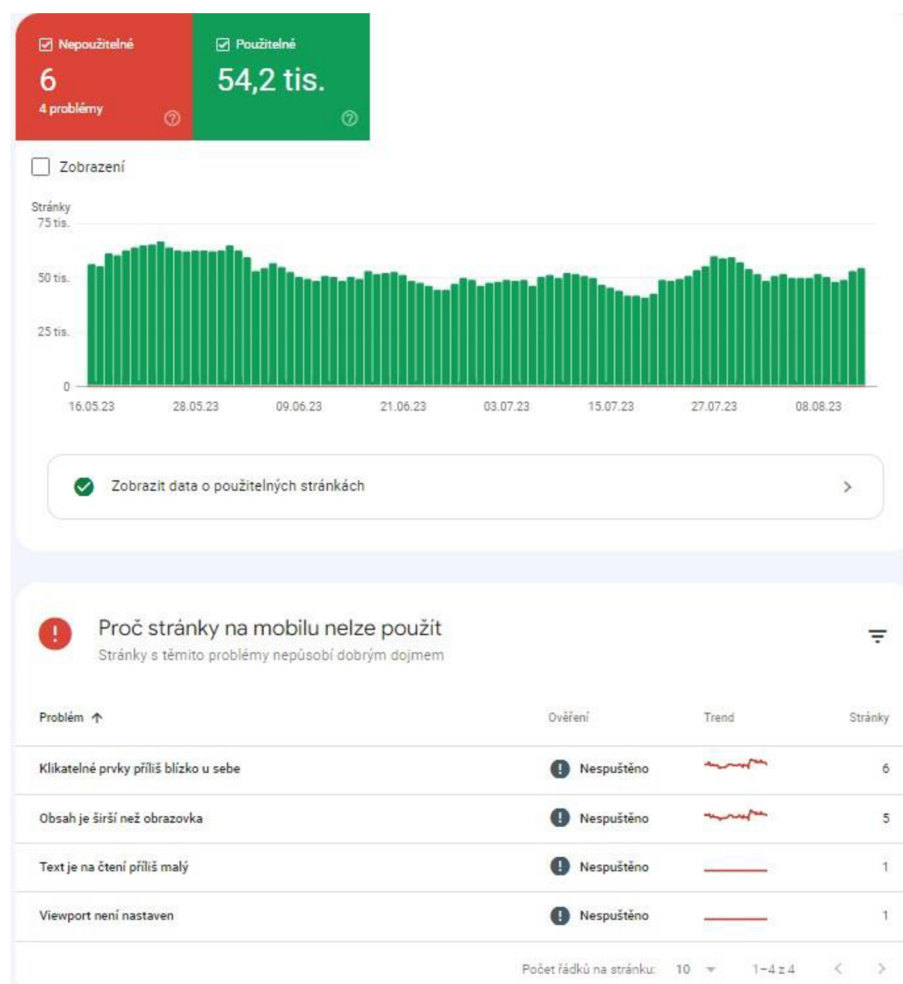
Nepoužitelné
6
4 problémy

Použitelné
54,2 tis.

Zobrazení

Stránky
75 tis.
50 tis.
25 tis.
0
16.05.23 28.05.23 09.06.23 21.06.23 03.07.23 15.07.23 27.07.23 08.08.23

Zobrazit data o použitelných stránkách

Proč stránky na mobilu nelze použít
Stránky s těmito problémy nepůsobí dobrým dojmem

| Problém | Ověření | Trend | Stránky |
|---|---|---|---|
| Klikatelné prvky příliš blízko u sebe | Nespuštěno | | 6 |
| Obsah je širší než obrazovka | Nespuštěno | | 5 |
| Text je na čtení příliš malý | Nespuštěno | | 1 |
| Viewport není nastaven | Nespuštěno | | 1 |

Počet řádků na stránku: 10 1–4 z 4